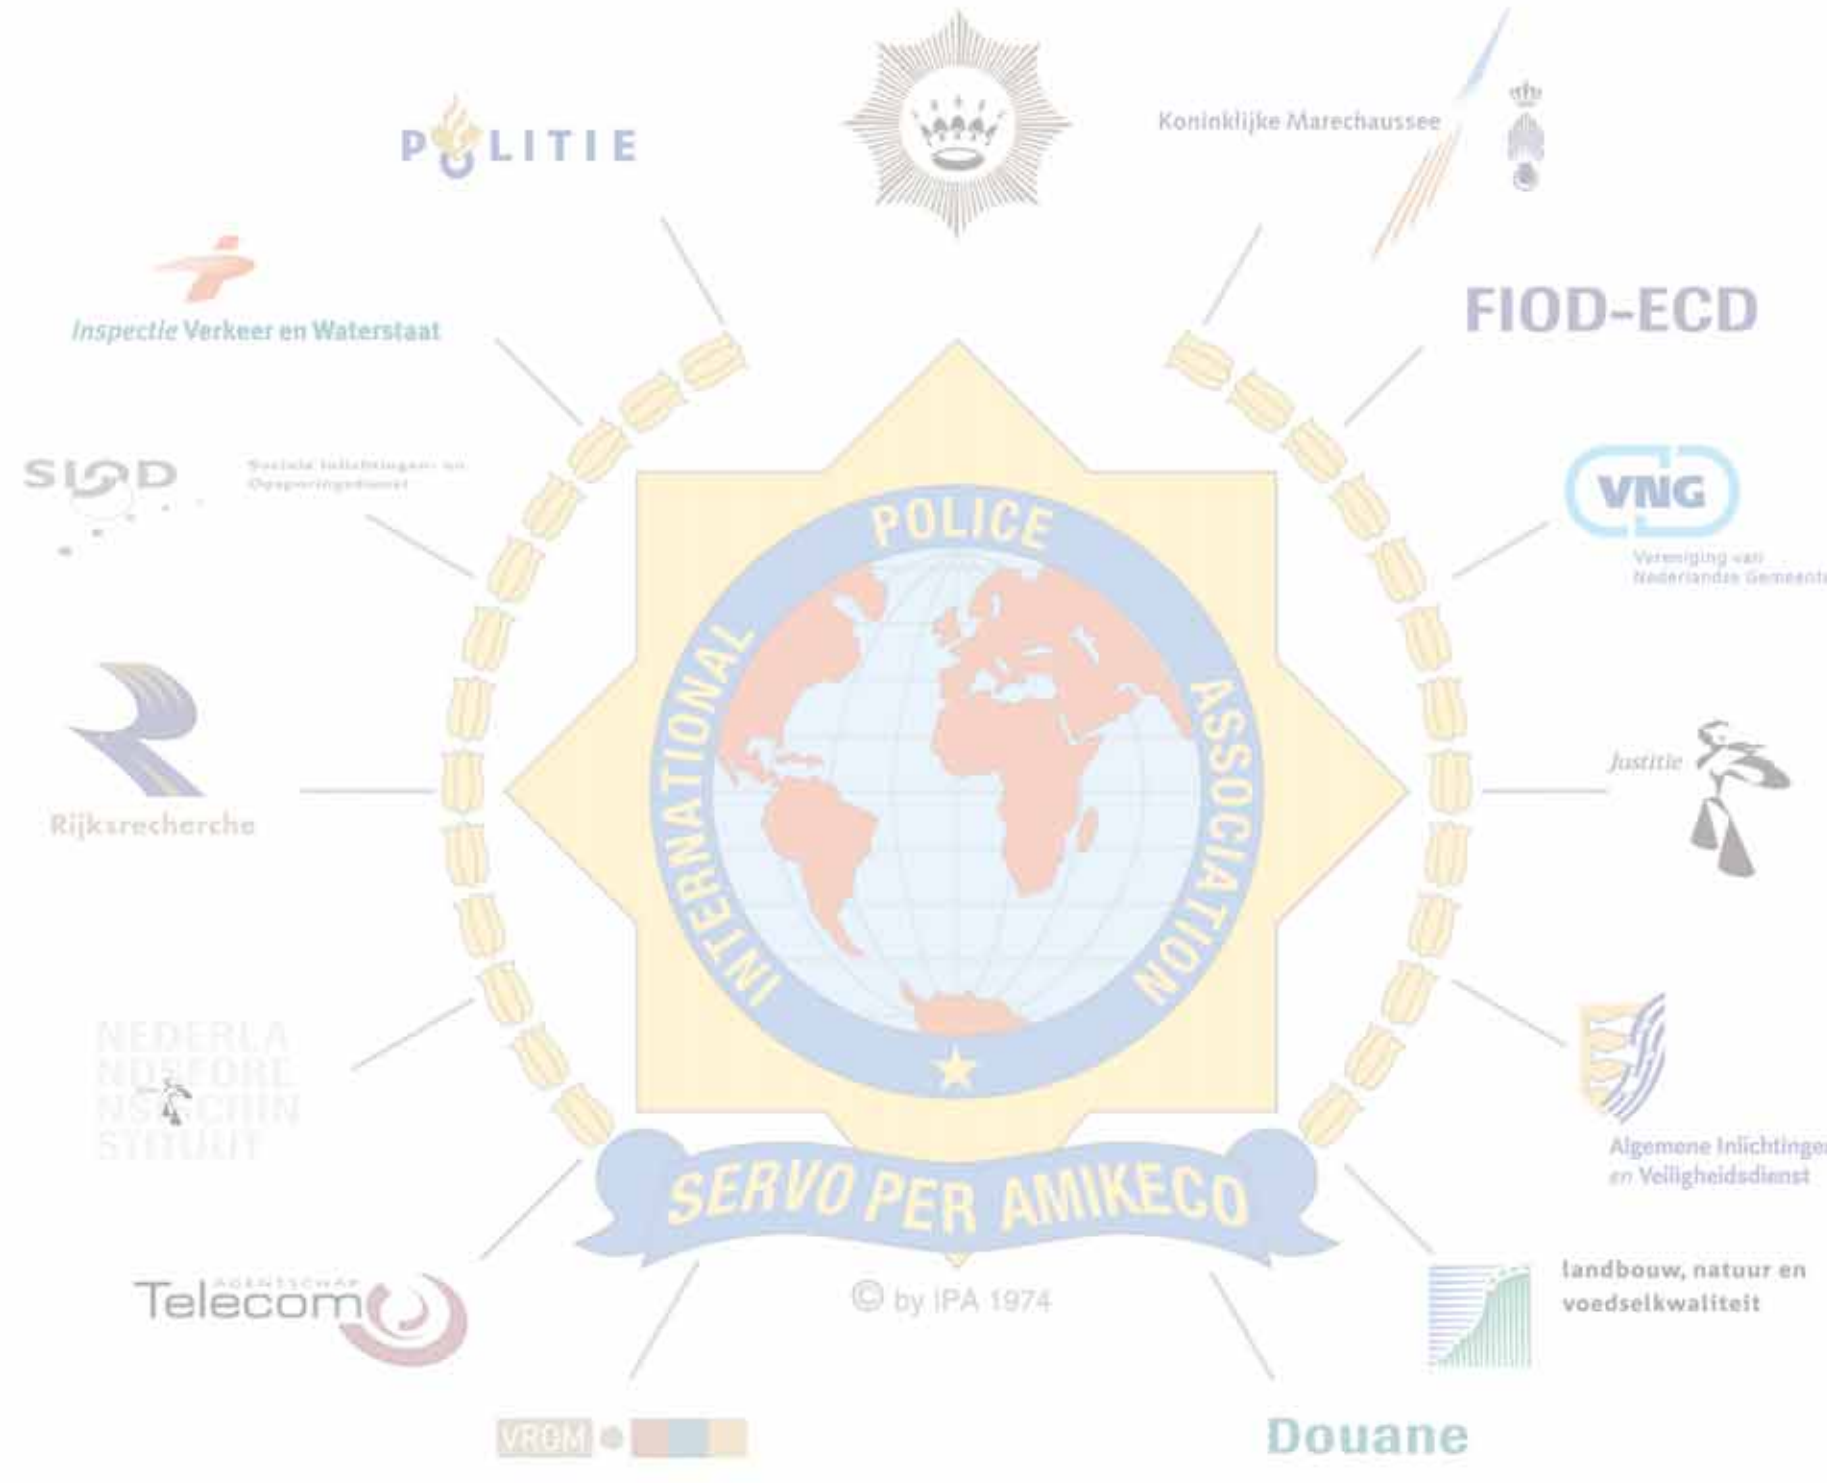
POLITIE

Koninklijke Marechaussee

Inspectie Verkeer en Waterstaat

FIOD-ECD

SIOD

Sociale Inlichtingen- en Opsporingsdienst

VNG

Vereniging van Nederlandse Gemeenten

POLICE

INTERNATIONAL

ASSOCIATION

Rijksrecherche

Justitie

NEDERLANDS FORENSISCH INSTITUUT

Algemene Inlichtingen- en Veiligheidsdienst

SERVO PER AMIKECO

© by IPA 1974

AGENTSCHAP Telecom

landbouw, natuur en voedselkwaliteit

VROM

Douane